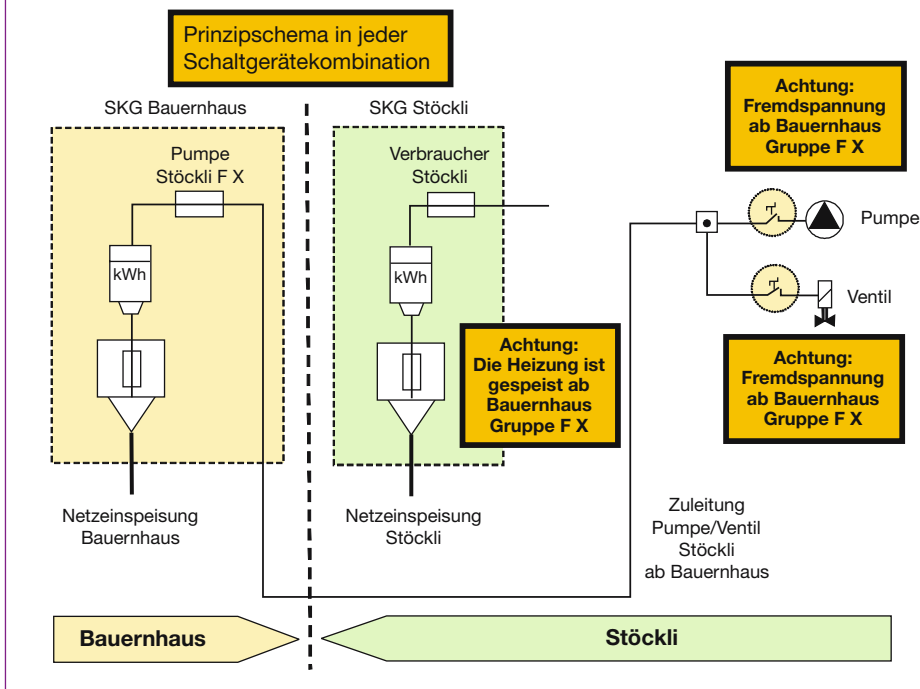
Prinzipschema in jeder Schaltgerätekombination

SKG Bauernhaus

SKG Stöckli

Achtung: Fremdspannung ab Bauernhaus Gruppe F X

Pumpe Stöckli F X

Verbraucher Stöckli

kWh

kWh

Pumpe

Ventil

Achtung: Die Heizung ist gespeist ab Bauernhaus Gruppe F X

Achtung: Fremdspannung ab Bauernhaus Gruppe F X

Netzeinspeisung Bauernhaus

Netzeinspeisung Stöckli

Zuleitung Pumpe/Ventil Stöckli ab Bauernhaus

Bauernhaus

Stöckli